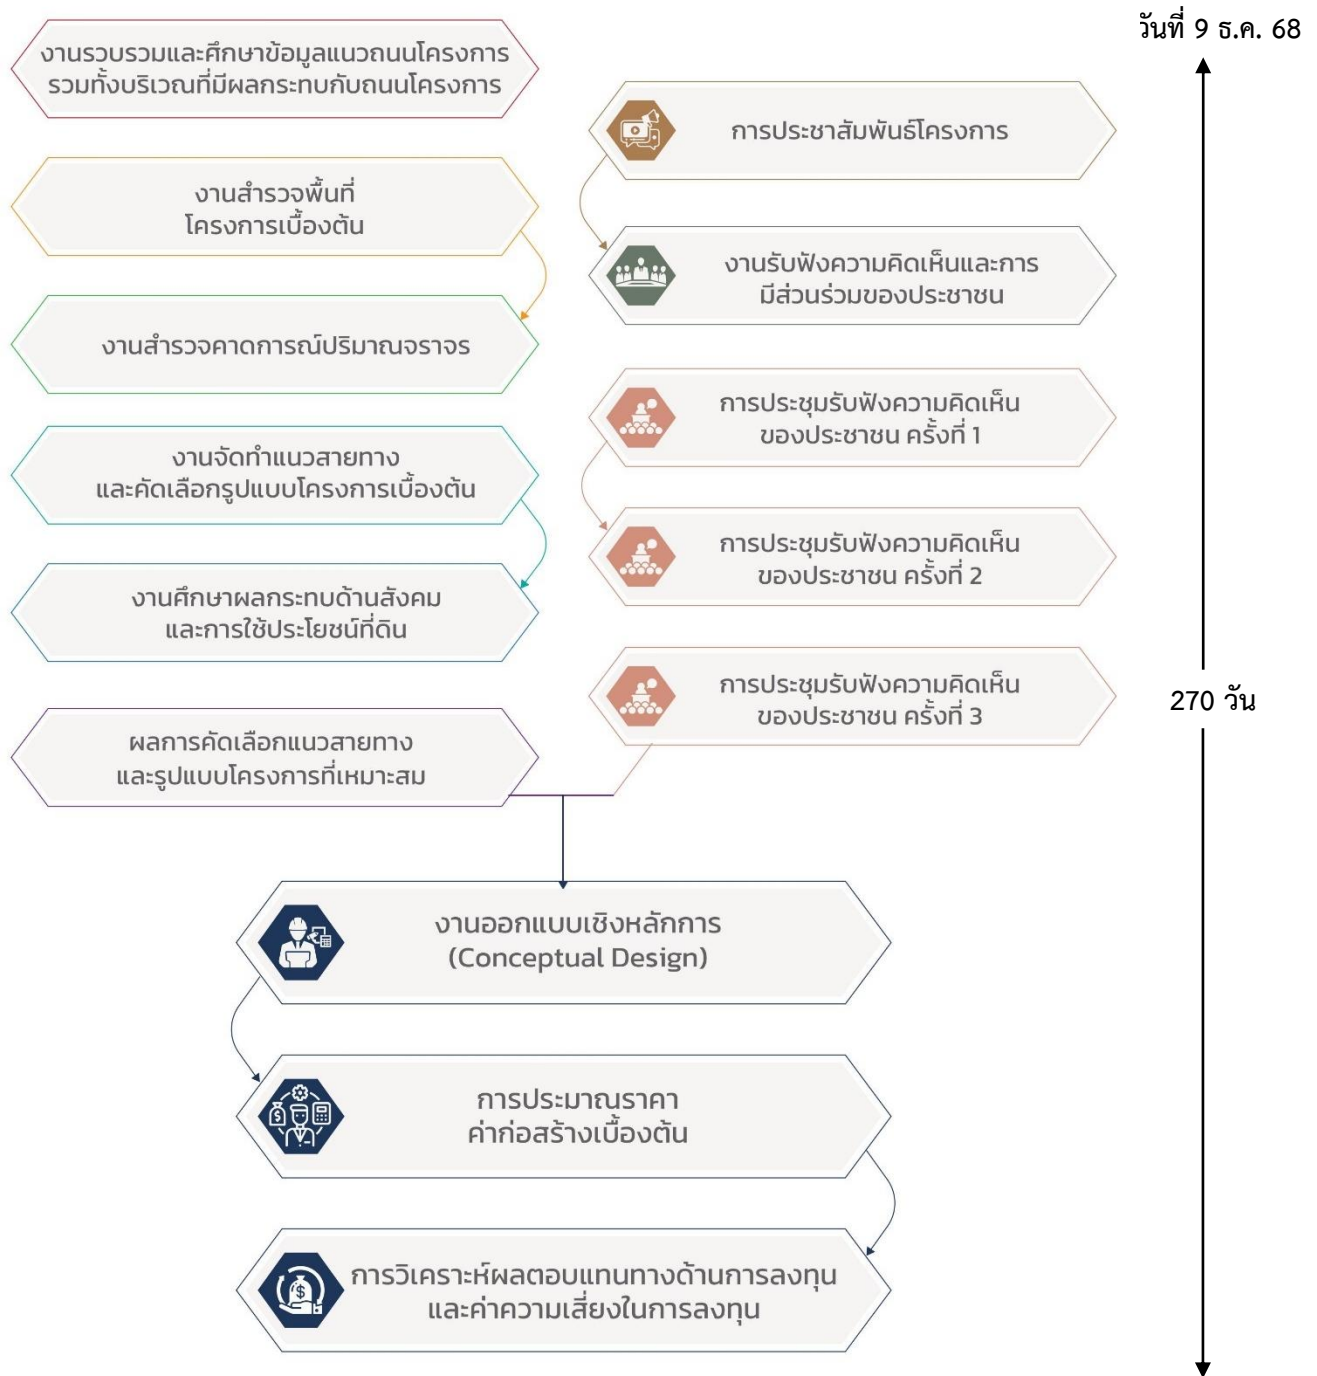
วันที่ 9 ธ.ค. 68

งานรวบรวมและศึกษาข้อมูลแนวถนนโครงการ รวมทั้งบริเวณที่มีผลกระทบกับถนนโครงการ

การประชาสัมพันธ์โครงการ

งานสำรวจพื้นที่ โครงการเบื้องต้น

งานรับฟังความคิดเห็นและการมีส่วนร่วมของประชาชน

งานสำรวจคาดการณ์ปริมาณจราจร

การประชุมรับฟังความคิดเห็นของประชาชน ครั้งที่ 1

งานจัดทำแนวสายทาง และคัดเลือกรูปแบบโครงการเบื้องต้น

การประชุมรับฟังความคิดเห็นของประชาชน ครั้งที่ 2

งานศึกษาผลกระทบด้านสังคม และการใช้ประโยชน์ที่ดิน

การประชุมรับฟังความคิดเห็นของประชาชน ครั้งที่ 3

270 วัน

ผลการคัดเลือกแนวสายทาง และรูปแบบโครงการที่เหมาะสม

งานออกแบบเชิงหลักการ (Conceptual Design)

การประมาณราคา ค่าก่อสร้างเบื้องต้น

การวิเคราะห์ผลตอบแทนทางด้านการลงทุน และค่าความเสี่ยงในการลงทุน